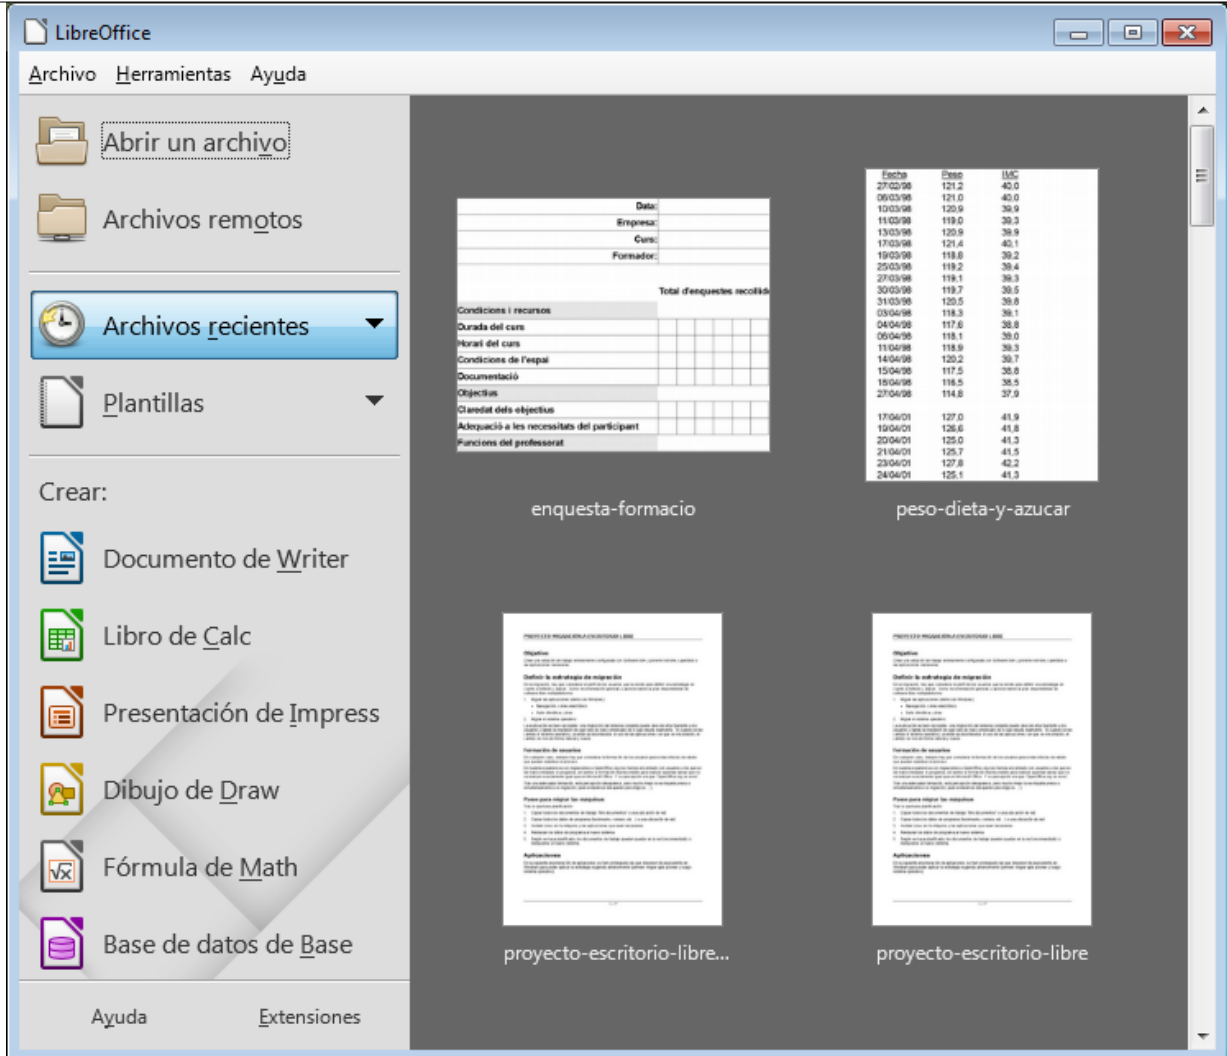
LibreOffice

Archivo Herramientas Ayuda

Abrir un archivo

Archivos remotos

Archivos recientes

Plantillas

Crear:

Documento de Writer

Libro de Calc

Presentación de Impress

Dibujo de Draw

Fórmula de Math

Base de datos de Base

Ayuda Extensiones

Data:
Empresa:
Curs:
Formador:
Total d'enquestes recollid
Condicions i recursos
Durada del curs
Horari del curs
Condicions de l'espai
Documentació
Objectius
Claredat dels objectius
Adequació a les necessitats del participant
Funcions del professorat

enquesta-formacio

| Fecha | Peso | IMC |
|---|---|---|
| 27/02/98 | 121,2 | 40,0 |
| 06/03/98 | 121,0 | 40,0 |
| 10/03/98 | 120,9 | 39,9 |
| 11/03/98 | 119,0 | 39,3 |
| 13/03/98 | 120,9 | 39,9 |
| 17/03/98 | 121,4 | 40,1 |
| 19/03/98 | 118,8 | 39,2 |
| 25/03/98 | 119,2 | 39,4 |
| 27/03/98 | 119,1 | 39,3 |
| 30/03/98 | 119,7 | 39,5 |
| 31/03/98 | 120,5 | 39,8 |
| 03/04/98 | 118,3 | 39,1 |
| 04/04/98 | 117,6 | 38,8 |
| 06/04/98 | 118,1 | 39,0 |
| 11/04/98 | 118,9 | 39,3 |
| 14/04/98 | 120,2 | 39,7 |
| 15/04/98 | 117,5 | 38,8 |
| 18/04/98 | 116,5 | 38,5 |
| 27/04/98 | 114,8 | 37,9 |
| 17/04/01 | 127,0 | 41,9 |
| 19/04/01 | 126,6 | 41,8 |
| 20/04/01 | 125,0 | 41,3 |
| 21/04/01 | 125,7 | 41,5 |
| 23/04/01 | 127,8 | 42,2 |
| 24/04/01 | 125,1 | 41,3 |

peso-dieta-y-azucar

proyecto-escritorio-libre...

proyecto-escritorio-libre